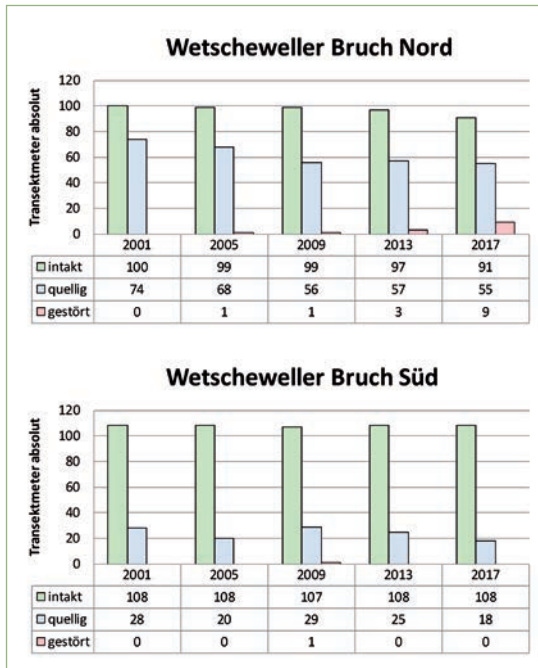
Wetscheweller Bruch Nord

Transektmeter absolut

120
100
80
60
40
20
0

| | 2001 | 2005 | 2009 | 2013 | 2017 |
|---|---|---|---|---|---|
| intakt | 100 | 99 | 99 | 97 | 91 |
| quellig | 74 | 68 | 56 | 57 | 55 |
| gestört | 0 | 1 | 1 | 3 | 9 |

Wetscheweller Bruch Süd

Transektmeter absolut

120
100
80
60
40
20
0

| | 2001 | 2005 | 2009 | 2013 | 2017 |
|---|---|---|---|---|---|
| intakt | 108 | 108 | 107 | 108 | 108 |
| quellig | 28 | 20 | 29 | 25 | 18 |
| gestört | 0 | 0 | 1 | 0 | 0 |